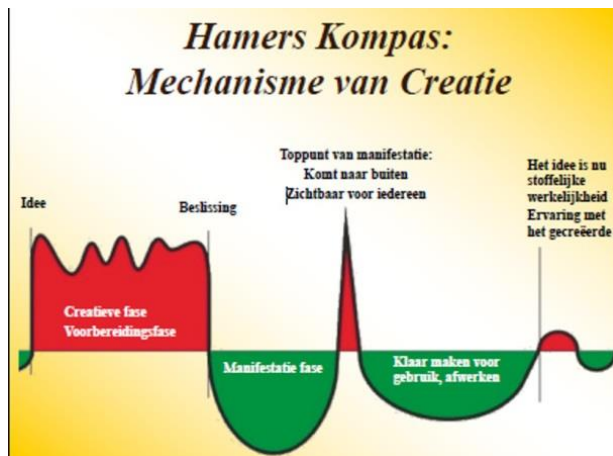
Hamers Kompas:
Mechanisme van Creatie

Idee

Beslissing

Toppunt van manifestatie:
Komt naar buiten
Zichtbaar voor iedereen

Het idee is nu stoffelijke werkelijkheid
Ervaring met het gecreëerde

Creatieve fase
Voorbereidingsfase

Manifestatie fase

Klaar maken voor gebruik, afwerken